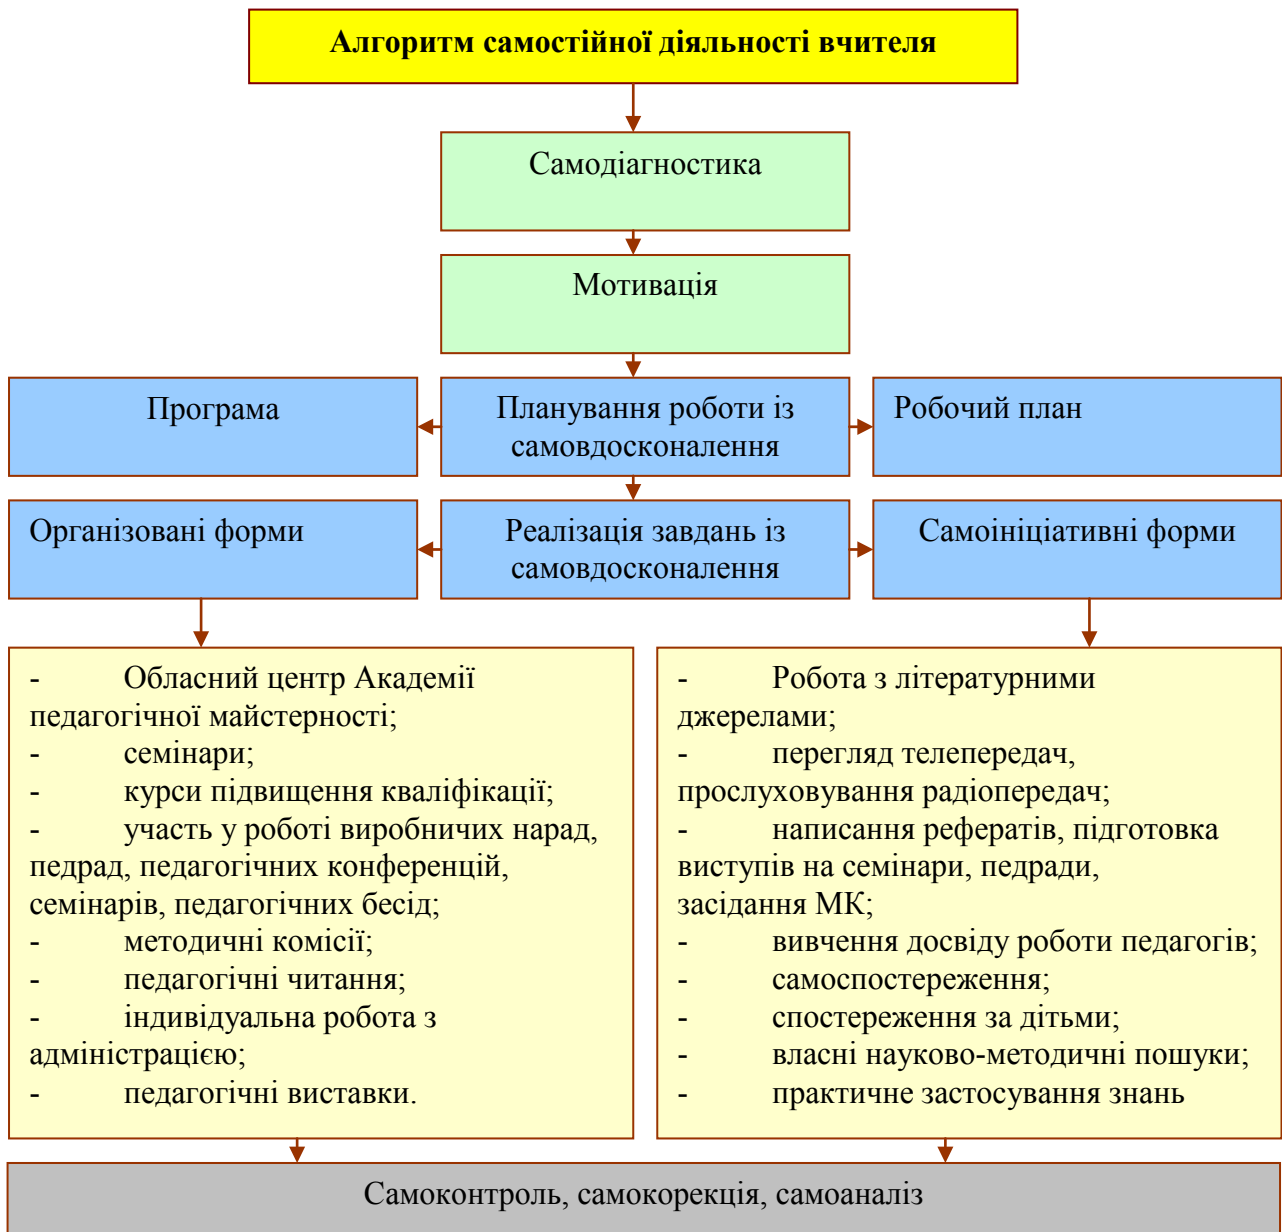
**Алгоритм самостійної діяльності вчителя**

Самодіагностика

Мотивація

Програма

Планування роботи із самовдосконалення

Робочий план

Організовані форми

Реалізація завдань із самовдосконалення

Самоініціативні форми

- Обласний центр Академії педагогічної майстерності;
- семінари;
- курси підвищення кваліфікації;
- участь у роботі виробничих нарад, педрад, педагогічних конференцій, семінарів, педагогічних бесід;
- методичні комісії;
- педагогічні читання;
- індивідуальна робота з адміністрацією;
- педагогічні виставки.

- Робота з літературними джерелами;
- перегляд телепередач, прослуховування радіопередач;
- написання рефератів, підготовка виступів на семінари, педради, засідання МК;
- вивчення досвіду роботи педагогів;
- самоспостереження;
- спостереження за дітьми;
- власні науково-методичні пошуки;
- практичне застосування знань

Самоконтроль, самокорекція, самоаналіз